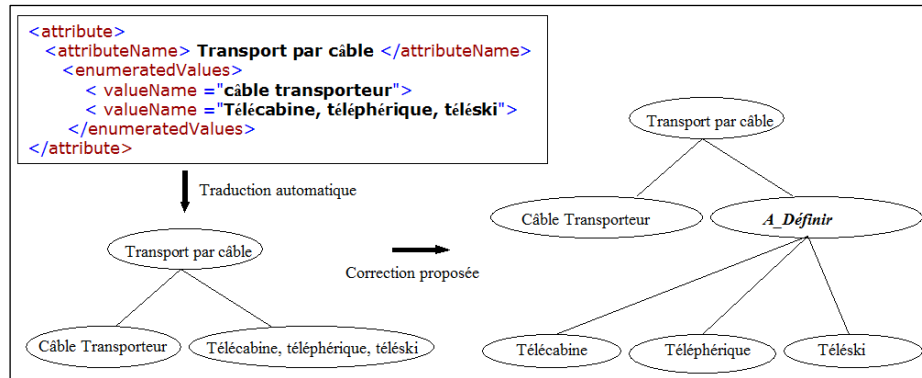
<attribute>
<attributeName> **Transport par câble** </attributeName>
<enumeratedValues>
< valueName ="**câble transporteur**">
< valueName ="**Télécabine, téléphérique, téléski**">
</enumeratedValues>
</attribute>

Traduction automatique

Transport par câble

Câble Transporteur

Télécabine, téléphérique, téléski

Correction proposée

Transport par câble

Câble Transporteur

***A_Définir***

Télécabine

Téléphérique

Téléski